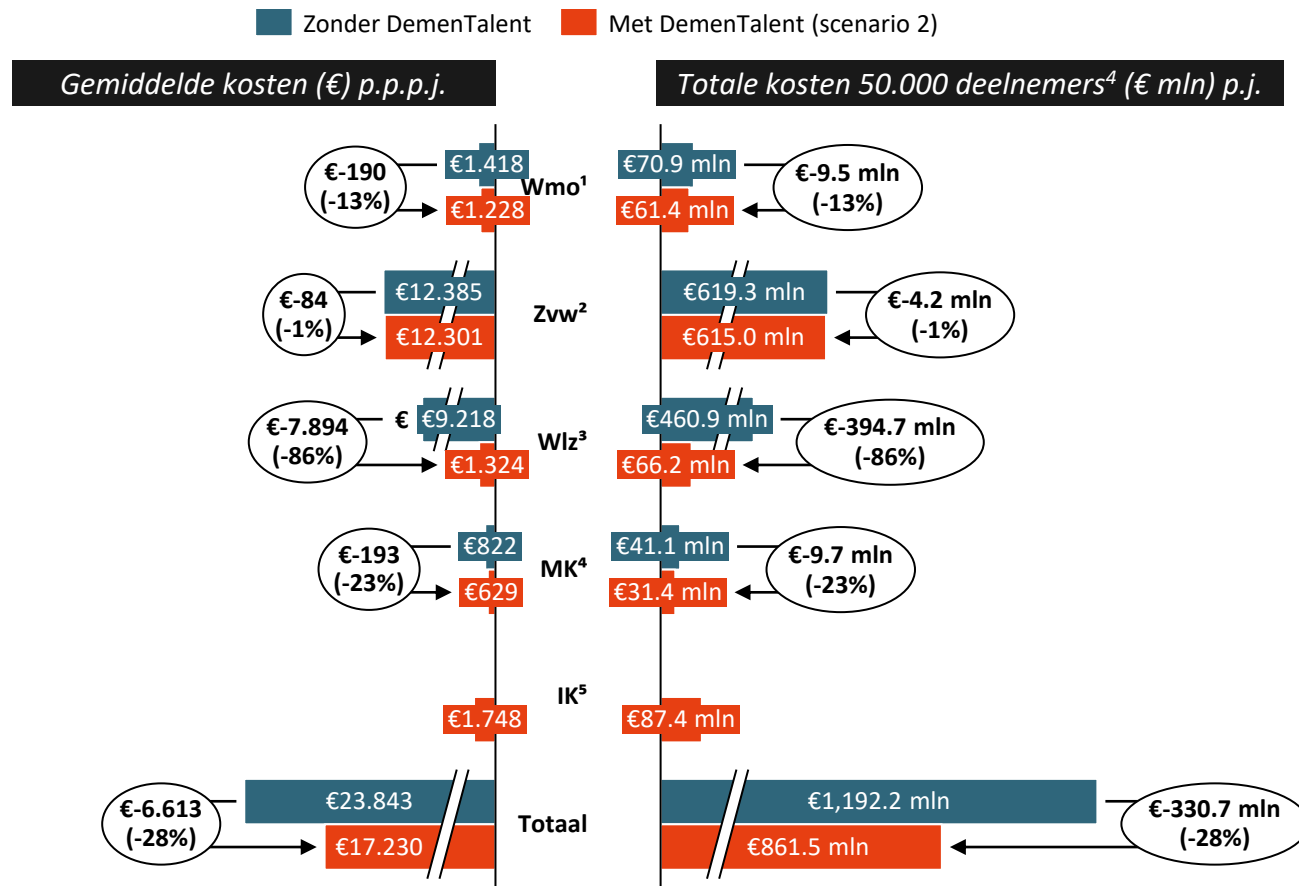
Zonder DemenTalent Met DemenTalent (scenario 2)

Gemiddelde kosten (€) p.p.p.j.

Totale kosten 50.000 deelnemers$^4$ (€ mln) p.j.

€-190 (-13%)
€1.418
Wmo¹
€1.228
€70.9 mln
€61.4 mln
€-9.5 mln (-13%)

€-84 (-1%)
€12.385
Zvw²
€12.301
€619.3 mln
€615.0 mln
€-4.2 mln (-1%)

€-7.894 (-86%)
€ €9.218
Wlz³
€1.324
€460.9 mln
€66.2 mln
€-394.7 mln (-86%)

€-193 (-23%)
€822
MK⁴
€629
€41.1 mln
€31.4 mln
€-9.7 mln (-23%)

IK⁵
€1.748
€87.4 mln

€-6.613 (-28%)
€23.843
Totaal
€17.230
€1,192.2 mln
€861.5 mln
€-330.7 mln (-28%)